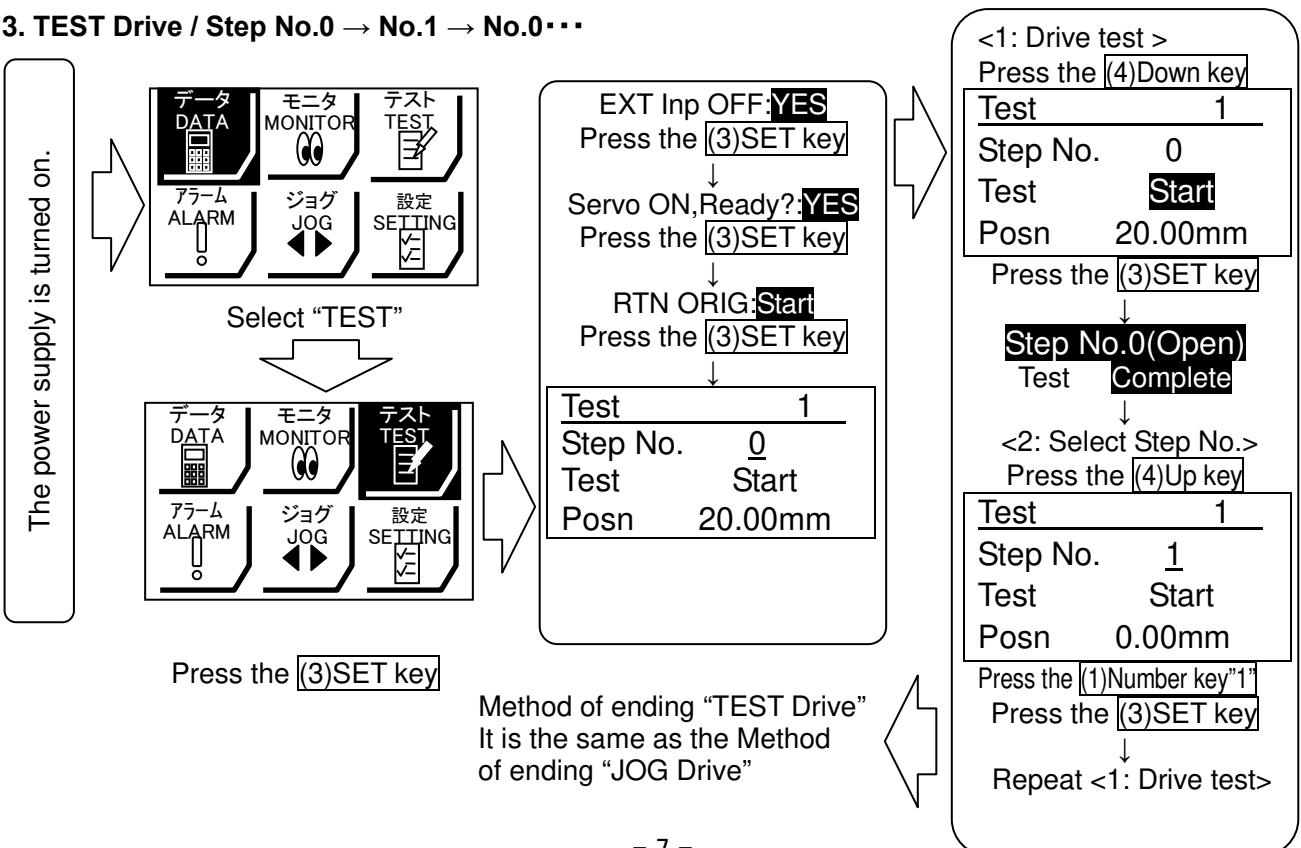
3. TEST Drive / Step No.0 → No.1 → No.0･･･

The power supply is turned on.

データ DATA
モニタ MONITOR
テスト TEST
アラーム ALARM
ジョグ JOG
設定 SETTING

Select "TEST"

データ DATA
モニタ MONITOR
テスト TEST
アラーム ALARM
ジョグ JOG
設定 SETTING

Press the (3)SET key

EXT Inp OFF:YES
Press the (3)SET key
↓
Servo ON,Ready?:YES
Press the (3)SET key
↓
RTN ORIG:Start
Press the (3)SET key
↓

| Test | 1 |
|---|---|
| Step No. | 0 |
| Test | Start |
| Posn | 20.00mm |

<1: Drive test >
Press the (4)Down key

| Test | 1 |
|---|---|
| Step No. | 0 |
| Test | Start |
| Posn | 20.00mm |

Press the (3)SET key
↓
Step No.0(Open)
Test Complete
↓
<2: Select Step No.>
Press the (4)Up key

| Test | 1 |
|---|---|
| Step No. | 1 |
| Test | Start |
| Posn | 0.00mm |

Press the (1)Number key"1"
Press the (3)SET key
↓
Repeat <1: Drive test>

Method of ending "TEST Drive"
It is the same as the Method of ending "JOG Drive"

– 7 –